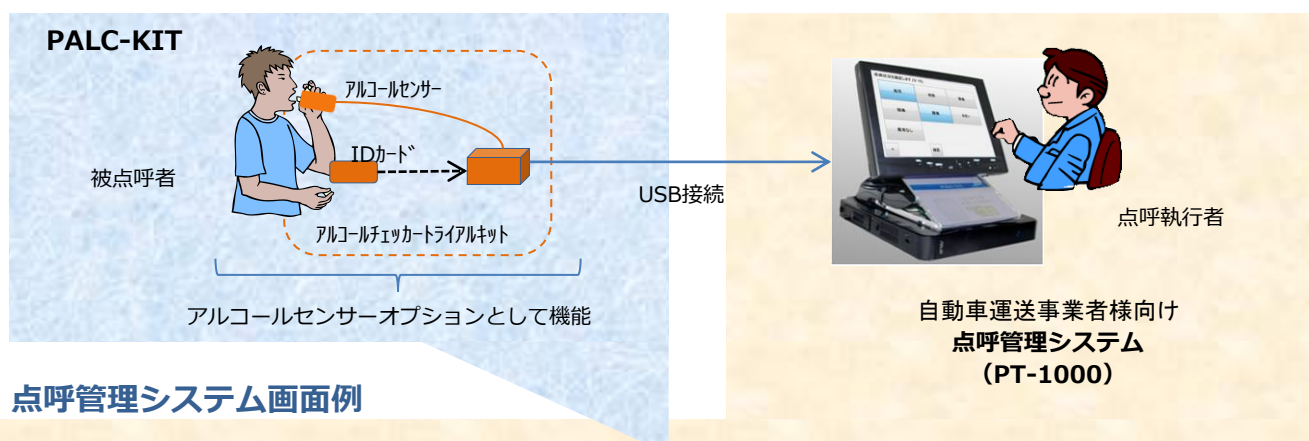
PALC-KIT

アルコールセンサー

IDカード

被点呼者

アルコールチェッカートライアルキット

アルコールセンサーオプションとして機能

USB接続

点呼執行者

自動車運送事業者様向け
**点呼管理システム**
**(PT-1000)**

点呼管理システム画面例